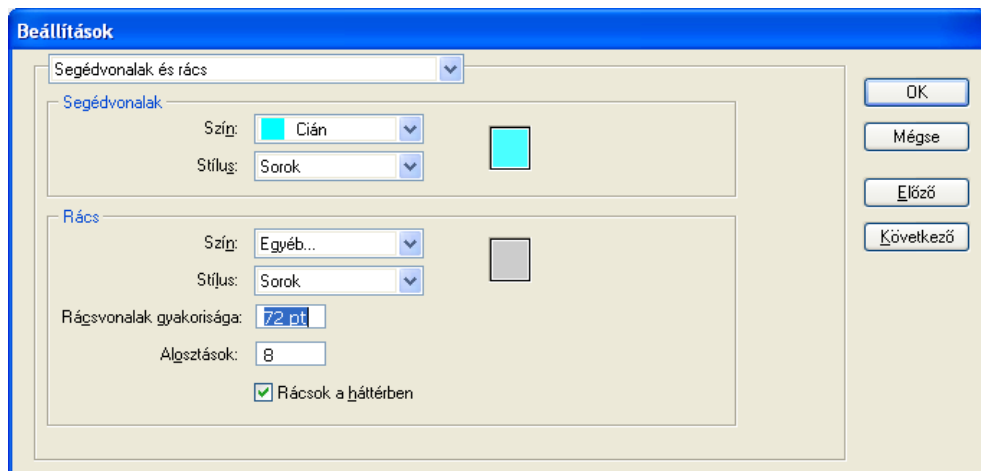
Beállítások

Segédvonalak és rács

Segédvonalak

Szín: Cián

Stílus: Sorok

Rács

Szín: Egyéb...

Stílus: Sorok

Rácsvonalak gyakorisága: 72 pt

Alosztások: 8

Rácsok a háttérben

OK

Mégse

Előző

Következő